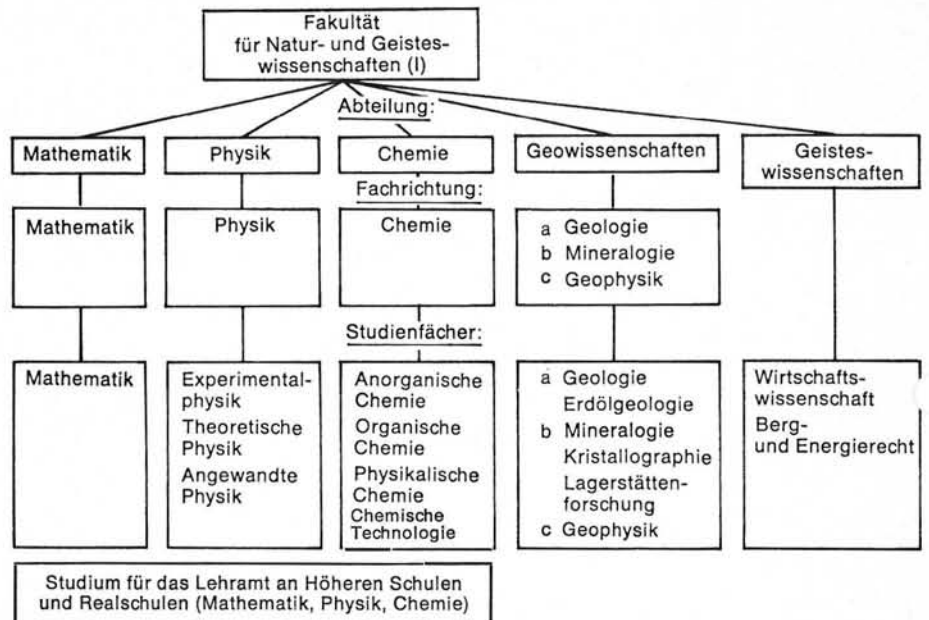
Fakultät für Natur- und Geisteswissenschaften (I)

Abteilung:

Mathematik

Physik

Chemie

Geowissenschaften

Geisteswissenschaften

Fachrichtung:

Mathematik

Physik

Chemie

a Geologie
b Mineralogie
c Geophysik

Studienfächer:

Mathematik

Experimentalphysik
Theoretische Physik
Angewandte Physik

Anorganische Chemie
Organische Chemie
Physikalische Chemie
Chemische Technologie

a Geologie
Erdölgeologie
b Mineralogie
Kristallographie
Lagerstättenforschung
c Geophysik

Wirtschaftswissenschaft
Berg- und Energierecht

Studium für das Lehramt an Höheren Schulen und Realschulen (Mathematik, Physik, Chemie)